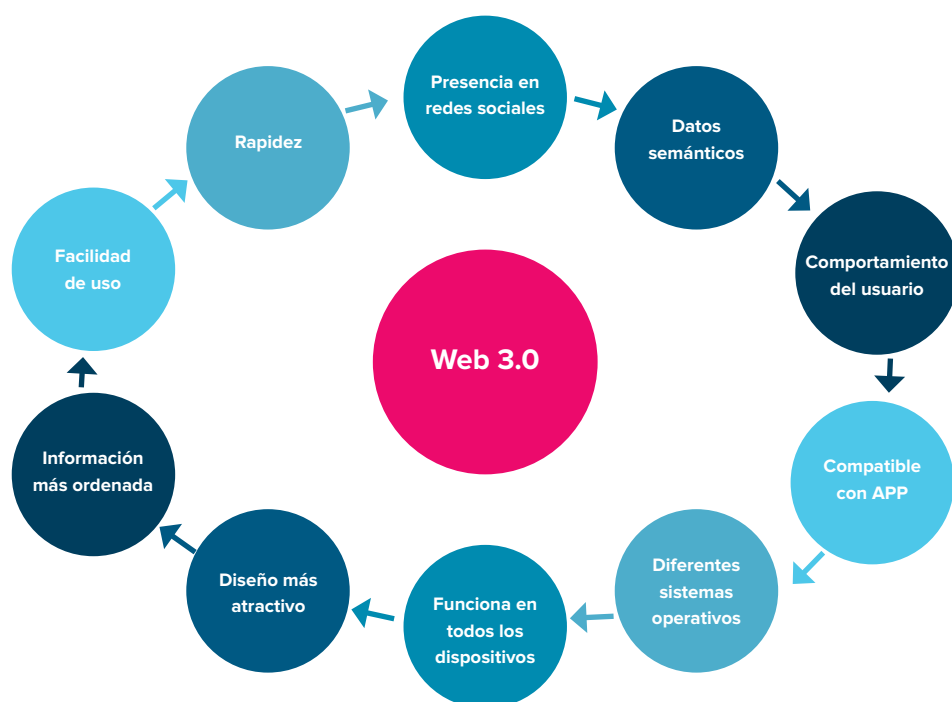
Rapidez

Presencia en redes sociales

Datos semánticos

Comportamiento del usuario

Compatible con APP

Diferentes sistemas operativos

Funciona en todos los dispositivos

Diseño más atractivo

Información más ordenada

Facilidad de uso

Web 3.0